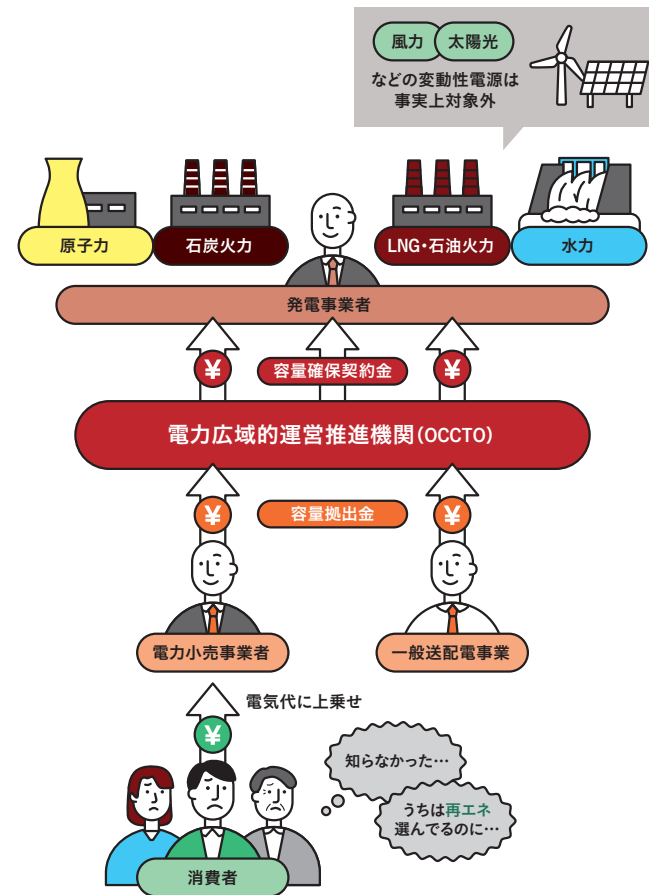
風力 太陽光
などの変動性電源は事実上対象外

原子力
石炭火力
LNG・石油火力
水力

発電事業者

¥
容量確保契約金
¥

電力広域的運営推進機関(OCCTO)

¥
容量拠出金
¥

電力小売事業者
一般送配電事業

電気代に上乗せ
¥

知らなかった…

うちは再エネ選んでるのに…

消費者